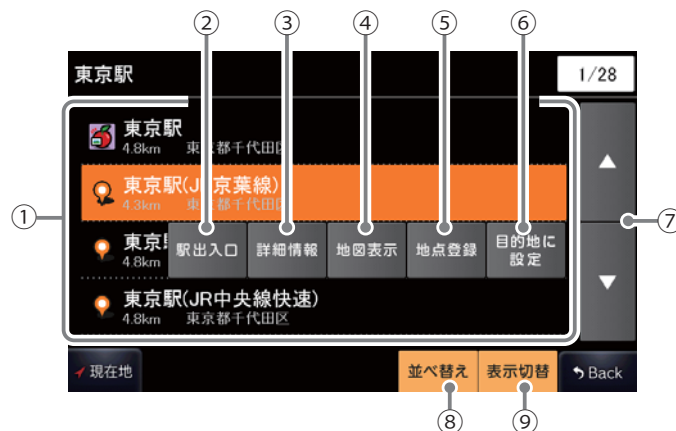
②
③
④
⑤
⑥

東京駅

1/28

東京駅
4.8km 東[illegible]都千代田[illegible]

東京駅(J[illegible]京葉線)
4.3km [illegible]都千代田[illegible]

東京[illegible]
4.8km

駅出入口

詳細情報

地図表示

地点登録

目的地に設定

東京駅(JR中央線快速)
4.8km 東京都千代田区

①

⑦

▲

▼

現在地

並べ替え

表示切替

Back

⑧

⑨